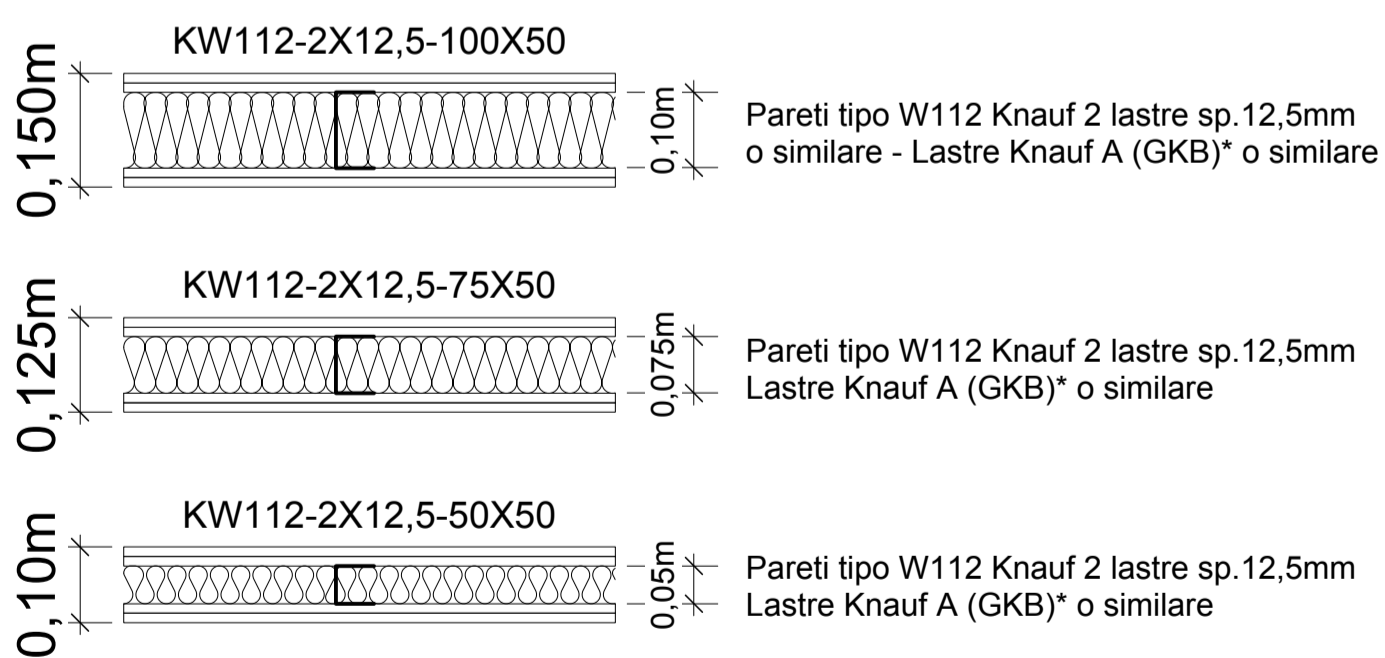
0,150m

KW112-2X12,5-100X50

0,10m

Pareti tipo W112 Knauf 2 lastre sp.12,5mm o similare - Lastre Knauf A (GKB)* o similare

0,125m

KW112-2X12,5-75X50

0,075m

Pareti tipo W112 Knauf 2 lastre sp.12,5mm Lastre Knauf A (GKB)* o similare

0,10m

KW112-2X12,5-50X50

0,05m

Pareti tipo W112 Knauf 2 lastre sp.12,5mm Lastre Knauf A (GKB)* o similare